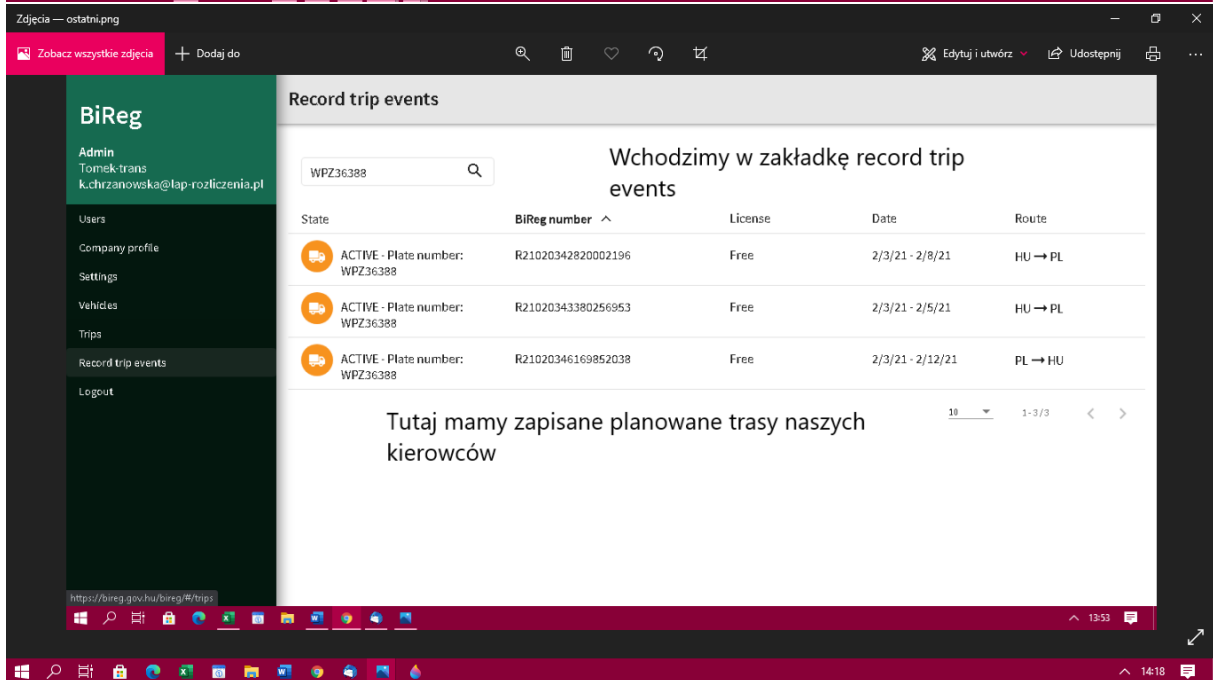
Zdjęcia — ostatni.png

Zobacz wszystkie zdjęcia
Dodaj do
Edytuj i utwórz
Udostępnij

BiReg
Admin
Tomek-trans
k.chrzanowska@lap-rozliczenia.pl

Users
Company profile
Settings
Vehicles
Trips
Record trip events
Logout

Record trip events

WPZ36388

Wchodzimy w zakładkę record trip events

| State | BiReg number | License | Date | Route |
|---|---|---|---|---|
| ACTIVE - Plate number: WPZ36388 | R21020342820002196 | Free | 2/3/21 - 2/8/21 | HU → PL |
| ACTIVE - Plate number: WPZ36388 | R21020343380256953 | Free | 2/3/21 - 2/5/21 | HU → PL |
| ACTIVE - Plate number: WPZ36388 | R21020346169852038 | Free | 2/3/21 - 2/12/21 | PL → HU |

10
1-3/3

Tutaj mamy zapisane planowane trasy naszych kierowców

https://bireg.gov.hu/bireg/#/trips

13:53

14:18